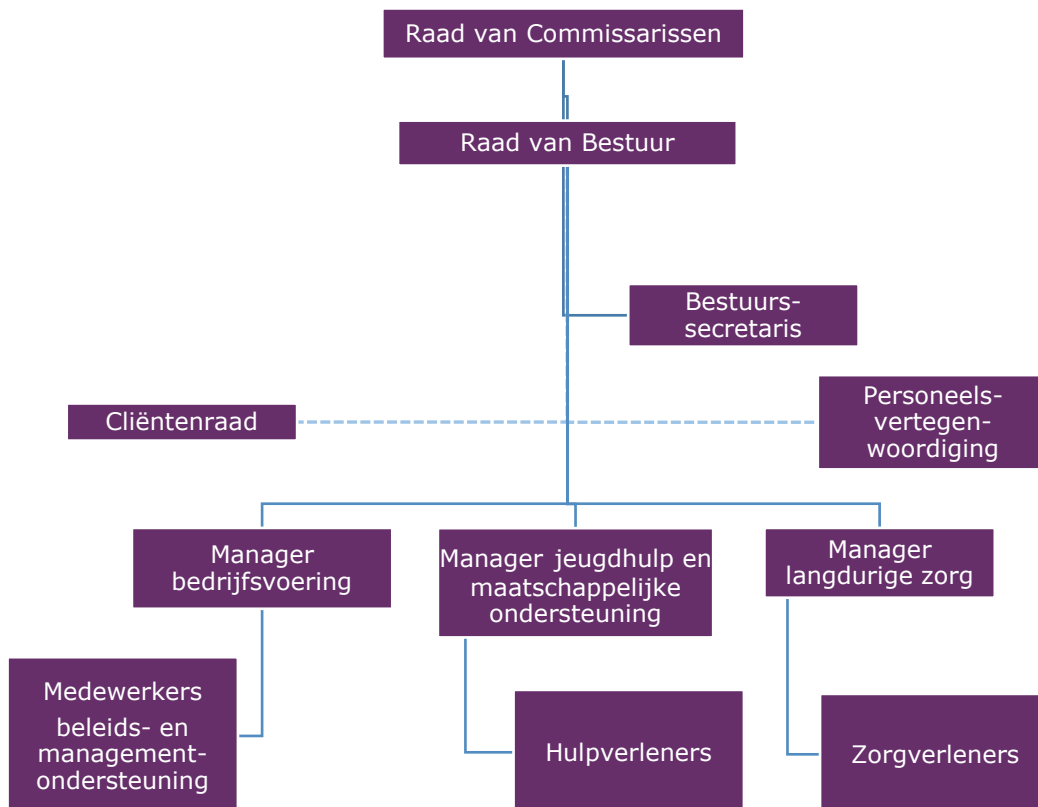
Raad van Commissarissen

Raad van Bestuur

Bestuurssecretaris

Cliëntenraad

Personeelsvertegenwoordiging

Manager bedrijfsvoering

Manager jeugdhulp en maatschappelijke ondersteuning

Manager langdurige zorg

Medewerkers beleids- en managementondersteuning

Hulpverleners

Zorgverleners